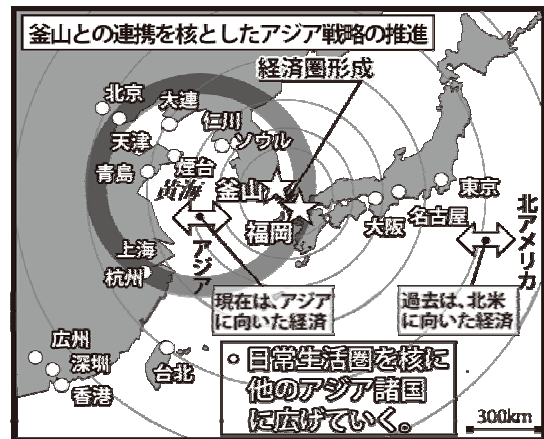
釜山との連携を核としたアジア戦略の推進

経済圏形成

北京
大連
仁川
ソウル
天津
煙台
青島
黄海
釜山
福岡
東京
大阪
名古屋
北アメリカ
アジア
上海
杭州
現在は、アジアに向いた経済
過去は、北米に向いた経済
広州
深圳
香港
台北

○日常生活圏を核に他のアジア諸国に広げていく。

300km